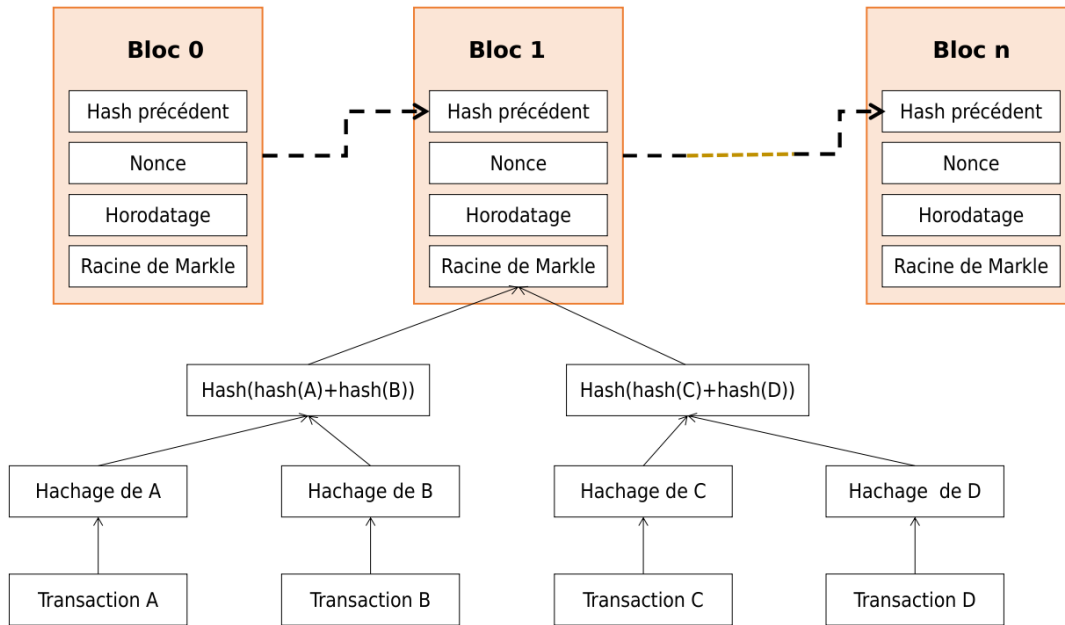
Bloc 0

Hash précédent

Nonce

Horodatage

Racine de Markle

Bloc 1

Hash précédent

Nonce

Horodatage

Racine de Markle

Bloc n

Hash précédent

Nonce

Horodatage

Racine de Markle

Hash(hash(A)+hash(B))

Hash(hash(C)+hash(D))

Hachage de A

Hachage de B

Hachage de C

Hachage  de D

Transaction A

Transaction B

Transaction C

Transaction D